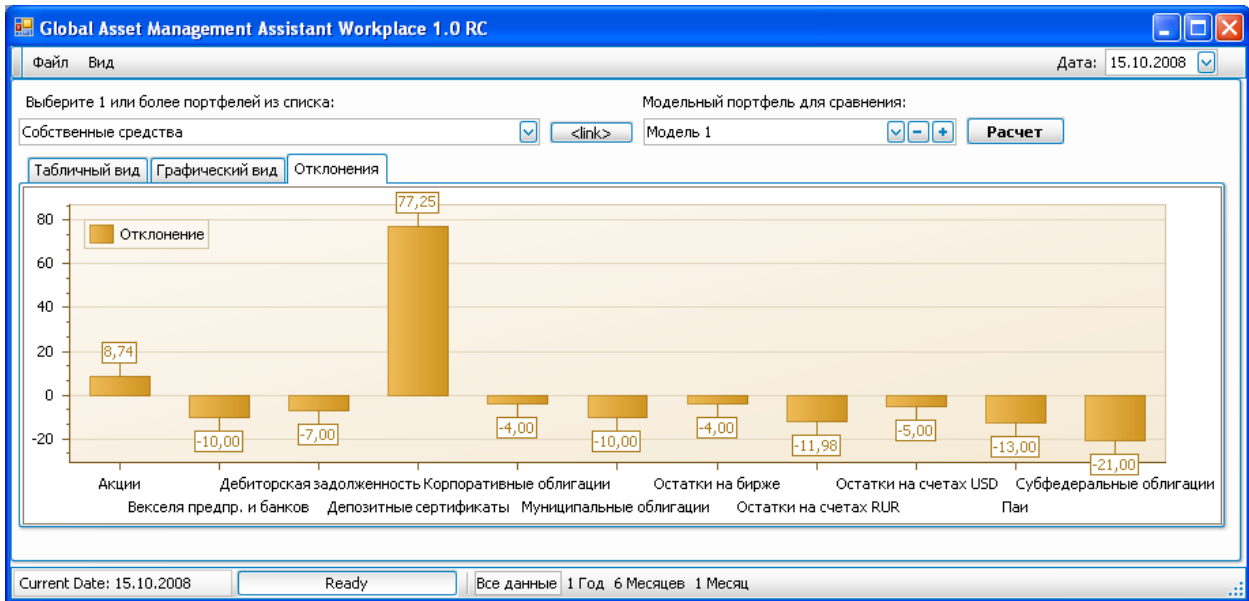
Global Asset Management Assistant Workplace 1.0 RC

Файл Вид

Дата: 15.10.2008

Выберите 1 или более портфелей из списка:

Собственные средства

<link>

Модельный портфель для сравнения:

Модель 1

Расчет

Табличный вид | Графический вид | Отклонения

Отклонение

80
60
40
20
0
-20

8,74
-10,00
-7,00
77,25
-4,00
-10,00
-4,00
-11,98
-5,00
-13,00
-21,00

Акции
Векселя предпр. и банков
Дебиторская задолженность
Депозитные сертификаты
Корпоративные облигации
Муниципальные облигации
Остатки на бирже
Остатки на счетах RUR
Остатки на счетах USD
Паи
Субфедеральные облигации

Current Date: 15.10.2008 | Ready | Все данные | 1 Год | 6 Месяцев | 1 Месяц